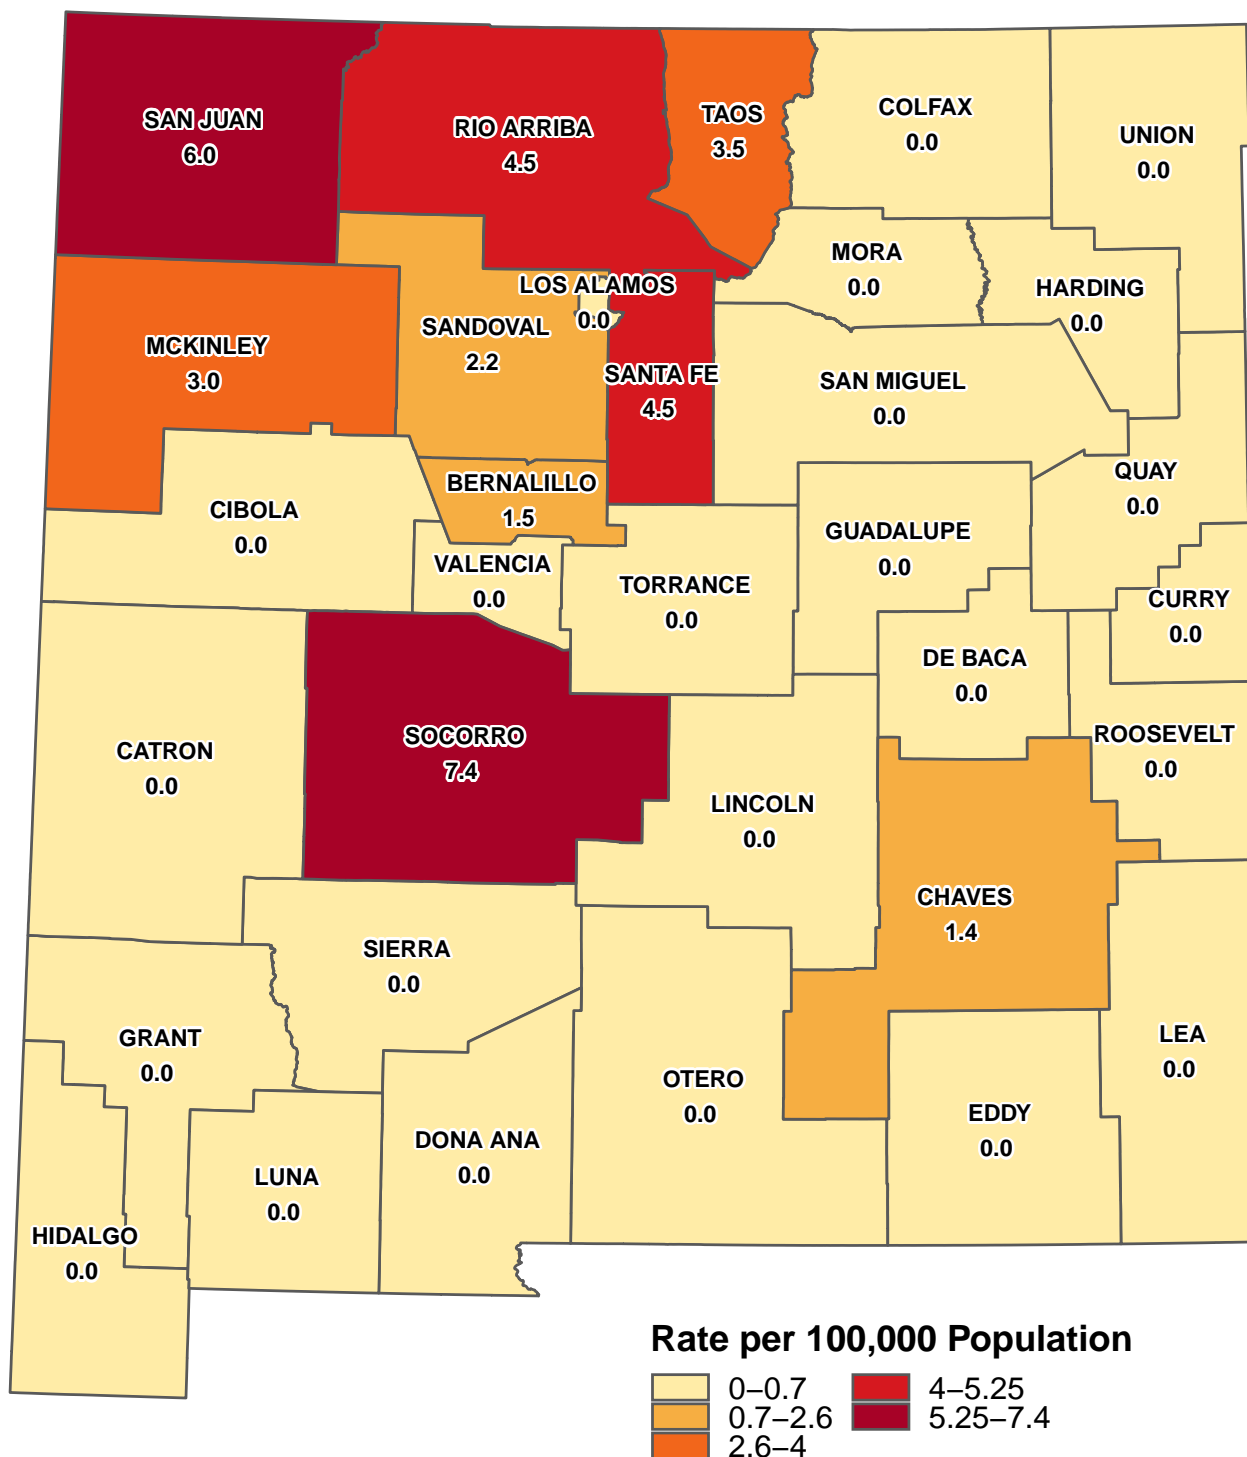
SAN JUAN
6.0

RIO ARRIBA
4.5

TAOS
3.5

COLFAX
0.0

UNION
0.0

MORA
0.0

HARDING
0.0

LOS ALAMOS
0.0

SANDOVAL
2.2

MCKINLEY
3.0

SANTA FE
4.5

SAN MIGUEL
0.0

QUAY
0.0

CIBOLA
0.0

BERNALILLO
1.5

VALENCIA
0.0

GUADALUPE
0.0

TORRANCE
0.0

CURRY
0.0

DE BACA
0.0

CATRON
0.0

SOCORRO
7.4

ROOSEVELT
0.0

LINCOLN
0.0

CHAVES
1.4

SIERRA
0.0

GRANT
0.0

LEA
0.0

OTERO
0.0

EDDY
0.0

DONA ANA
0.0

LUNA
0.0

HIDALGO
0.0

Rate per 100,000 Population
0–0.7
0.7–2.6
2.6–4
4–5.25
5.25–7.4